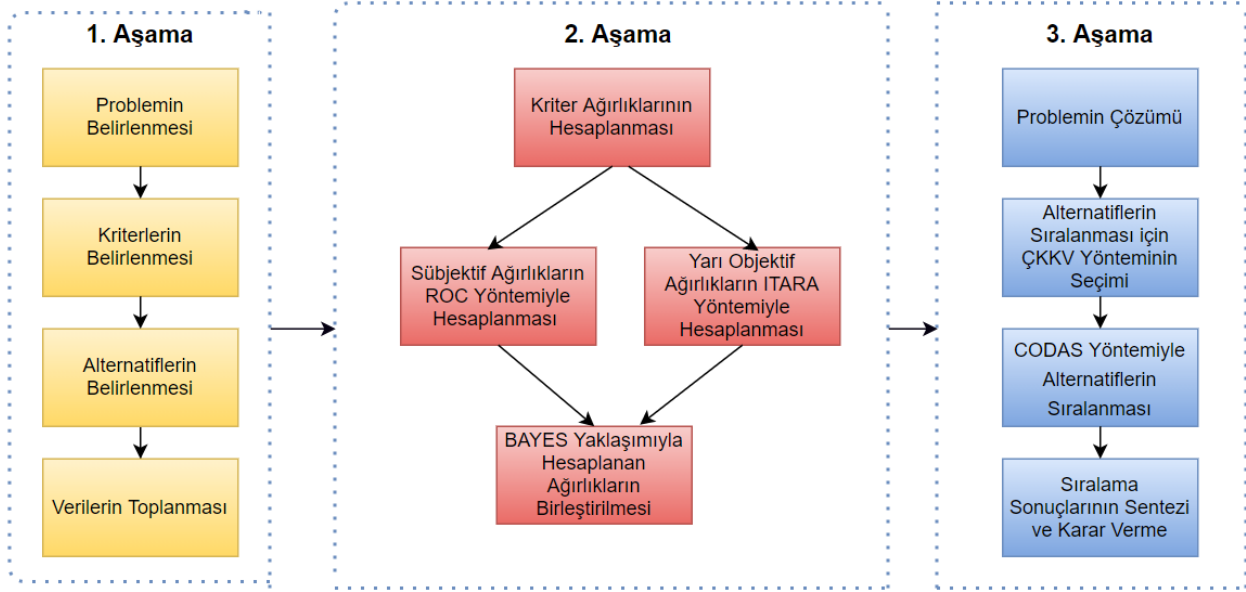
1. Aşama

Problemin Belirlenmesi

Kriterlerin Belirlenmesi

Alternatiflerin Belirlenmesi

Verilerin Toplanması

2. Aşama

Kriter Ağırlıklarının Hesaplanması

Sübjektif Ağırlıkların ROC Yöntemiyle Hesaplanması

Yarı Objektif Ağırlıkların ITARA Yöntemiyle Hesaplanması

BAYES Yaklaşımıyla Hesaplanan Ağırlıkların Birleştirilmesi

3. Aşama

Problemin Çözümü

Alternatiflerin Sıralanması için ÇKKV Yönteminin Seçimi

CODAS Yöntemiyle Alternatiflerin Sıralanması

Sıralama Sonuçlarının Sentezi ve Karar Verme